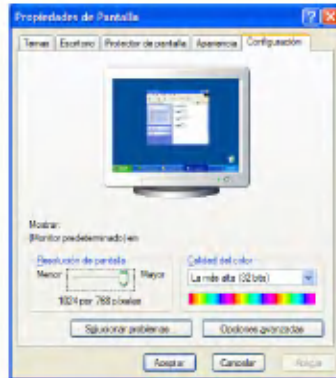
Propiedades de Pantalla

Temas | Escritorio | Protector de pantalla | Apariencia | Configuración

Mostrar:
(Monitor predeterminado) en

Resolución de pantalla
Menor
Mayor
1024 por 768 píxeles

Calidad del color
La más alta (32 bits)

Solucionar problemas...
Opciones avanzadas

Aceptar
Cancelar
Aplicar